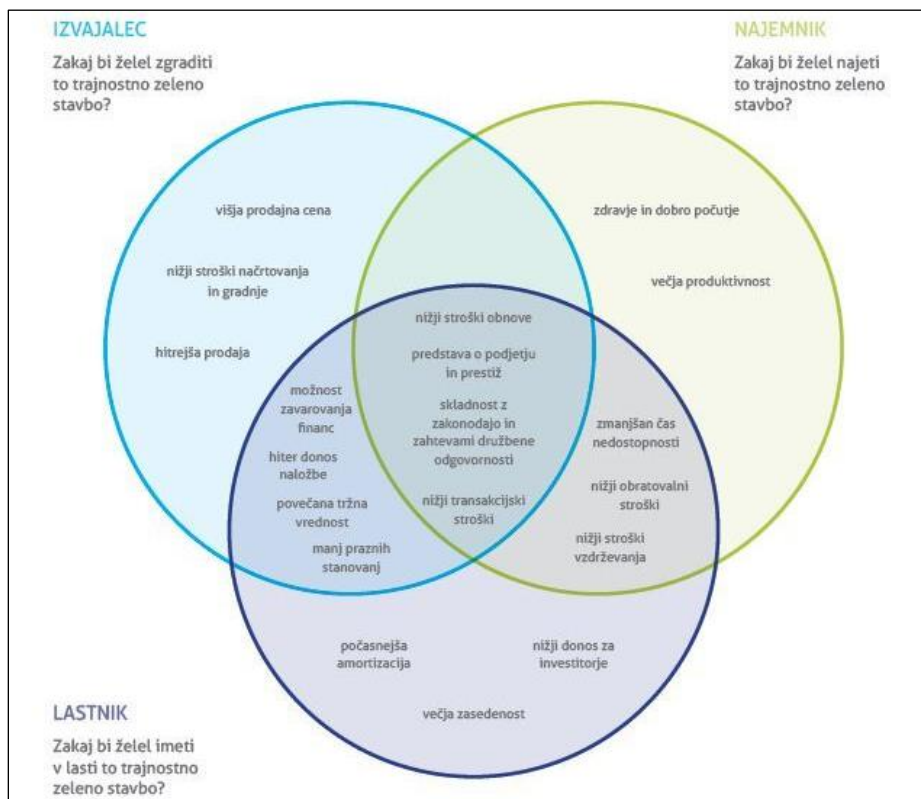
IZVAJALEC

Zakaj bi želel zgraditi to trajnostno zeleno stavbo?

NAJEMNIK

Zakaj bi želel najeti to trajnostno zeleno stavbo?

višja prodajna cena

nižji stroški načrtovanja in gradnje

hitrejša prodaja

zdravje in dobro počutje

večja produktivnost

nižji stroški obnove

predstava o podjetju in prestiž

skladnost z zakonodajo in zahtevami družbene odgovornosti

nižji transakcijski stroški

možnost zavarovanja financ

hiter donos naložbe

povečana tržna vrednost

manj praznih stanovanj

zmanjšan čas nedostopnosti

nižji obratovalni stroški

nižji stroški vzdrževanja

počasnejša amortizacija

nižji donos za investitorje

večja zasedenost

LASTNIK

Zakaj bi želel imeti v lasti to trajnostno zeleno stavbo?